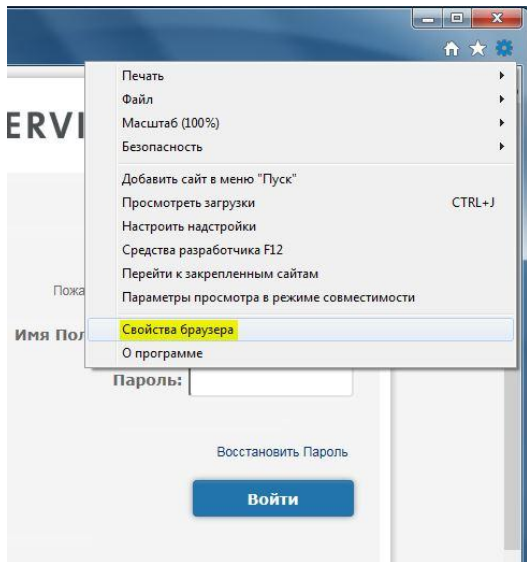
ERVI

Пожа

Имя Пол

Печать
Файл
Масштаб (100%)
Безопасность

Добавить сайт в меню "Пуск"
Просмотреть загрузки CTRL+J
Настроить надстройки
Средства разработчика F12
Перейти к закрепленным сайтам
Параметры просмотра в режиме совместимости

Свойства браузера
О программе

Пароль:

Восстановить Пароль

Войти